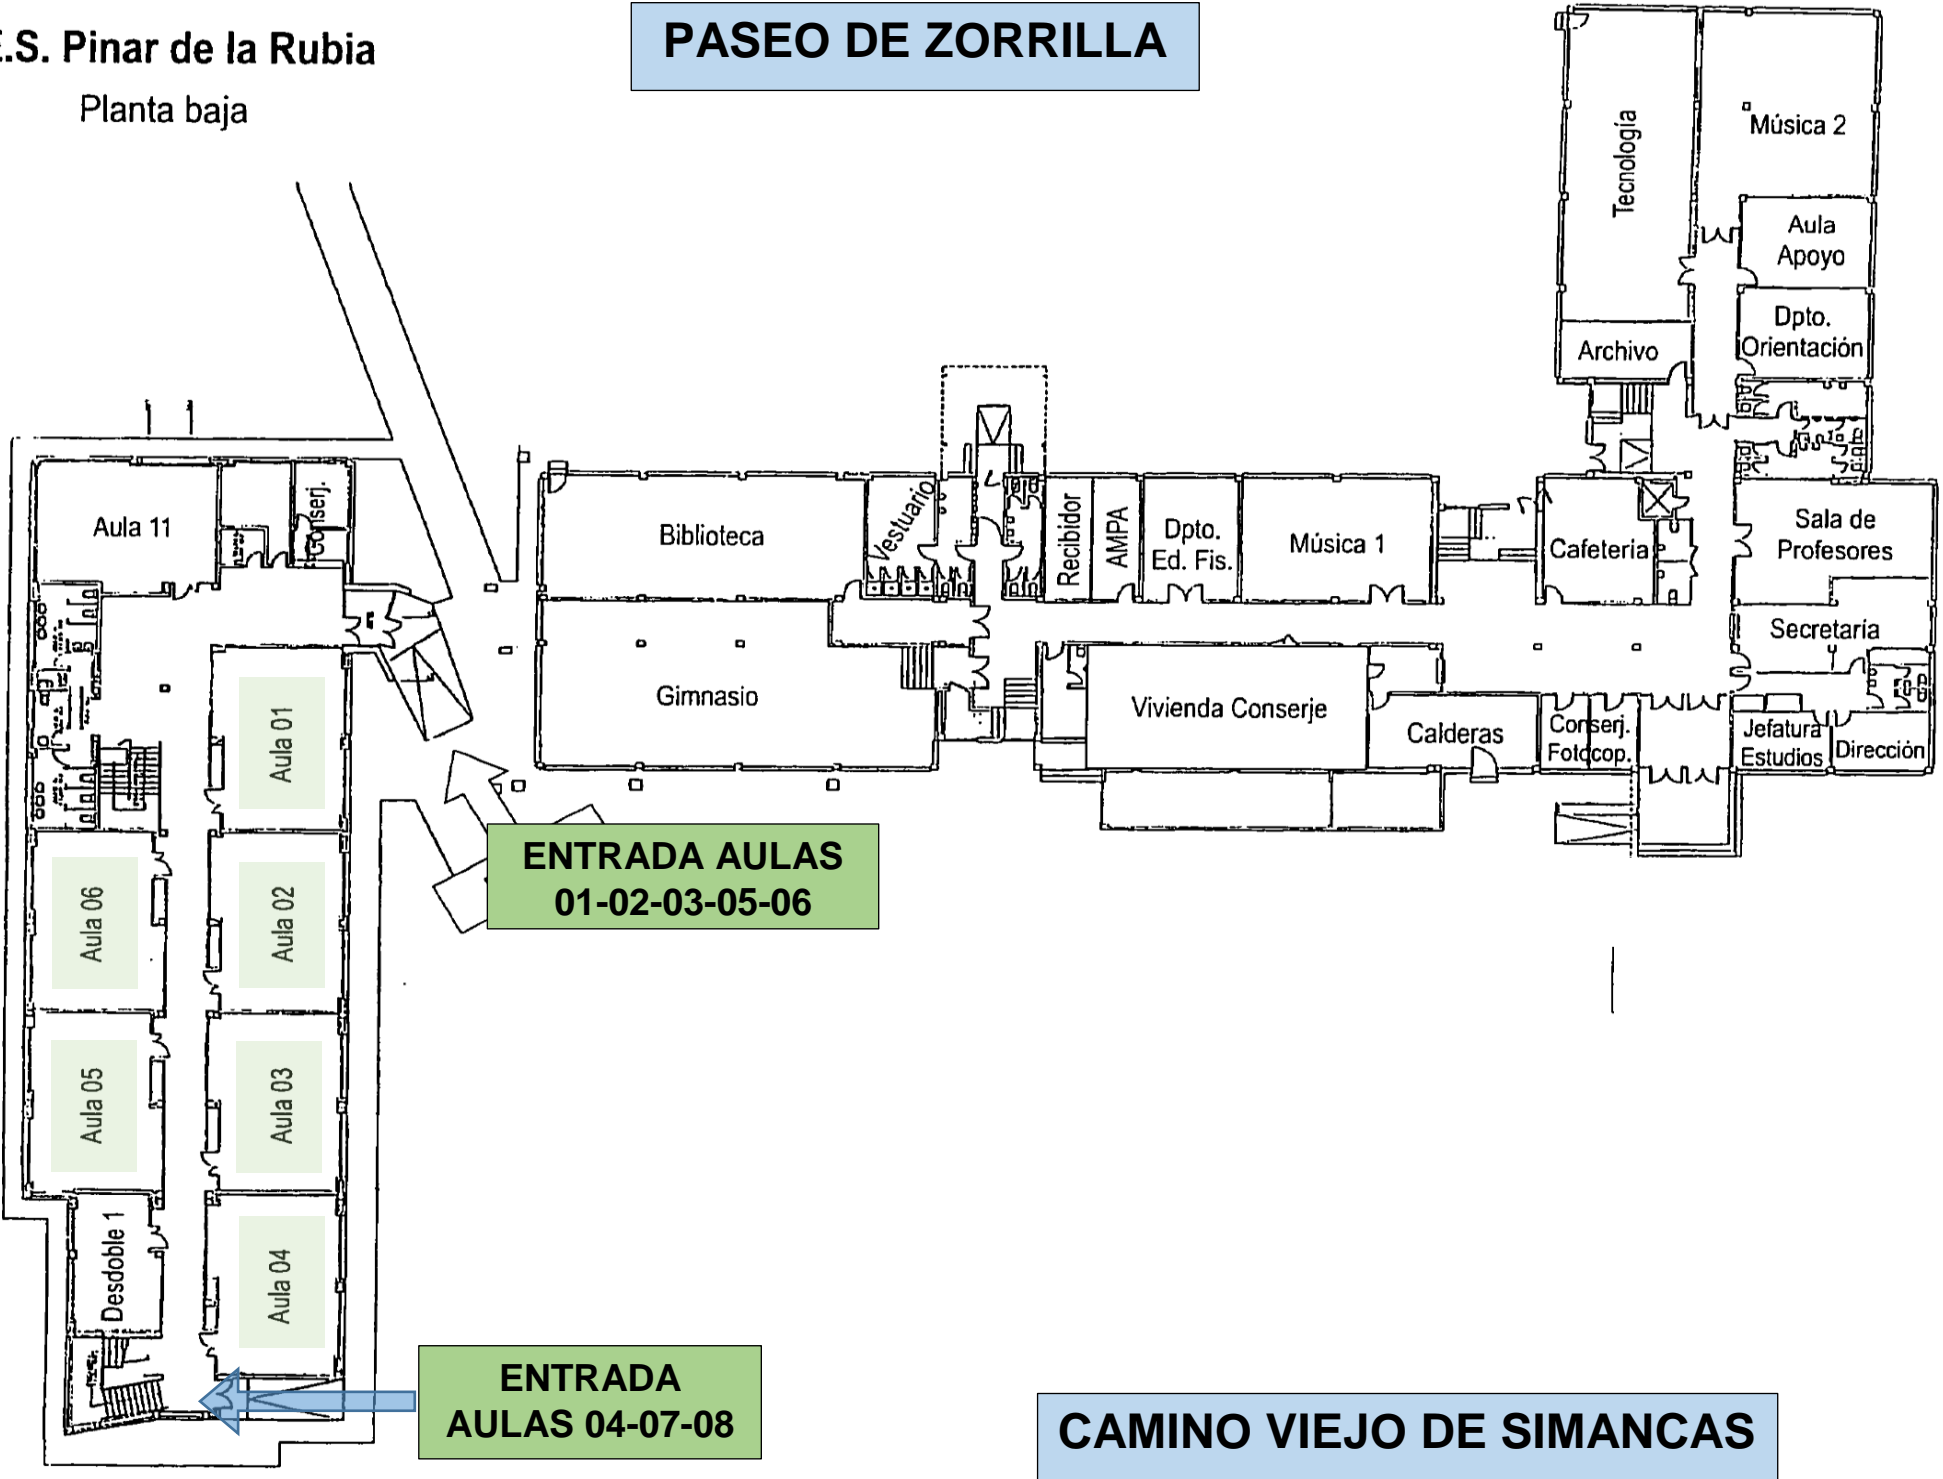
.E.S. Pinar de la Rubia
Planta baja

PASEO DE ZORRILLA

Tecnología
Música 2
Aula Apoyo
Dpto. Orientación
Archivo

Aula 11
Conserj.
Biblioteca
Vestuario
Recibidor
AMPA
Dpto. Ed. Fis.
Música 1
Cafetería
Sala de Profesores
Secretaría
Gimnasio
Vivienda Conserje
Calderas
Conserj. Fotocop.
Jefatura Estudios
Dirección

Aula 01
Aula 06
Aula 02
Aula 05
Aula 03
Desdoble 1
Aula 04

ENTRADA AULAS 01-02-03-05-06

ENTRADA AULAS 04-07-08

CAMINO VIEJO DE SIMANCAS